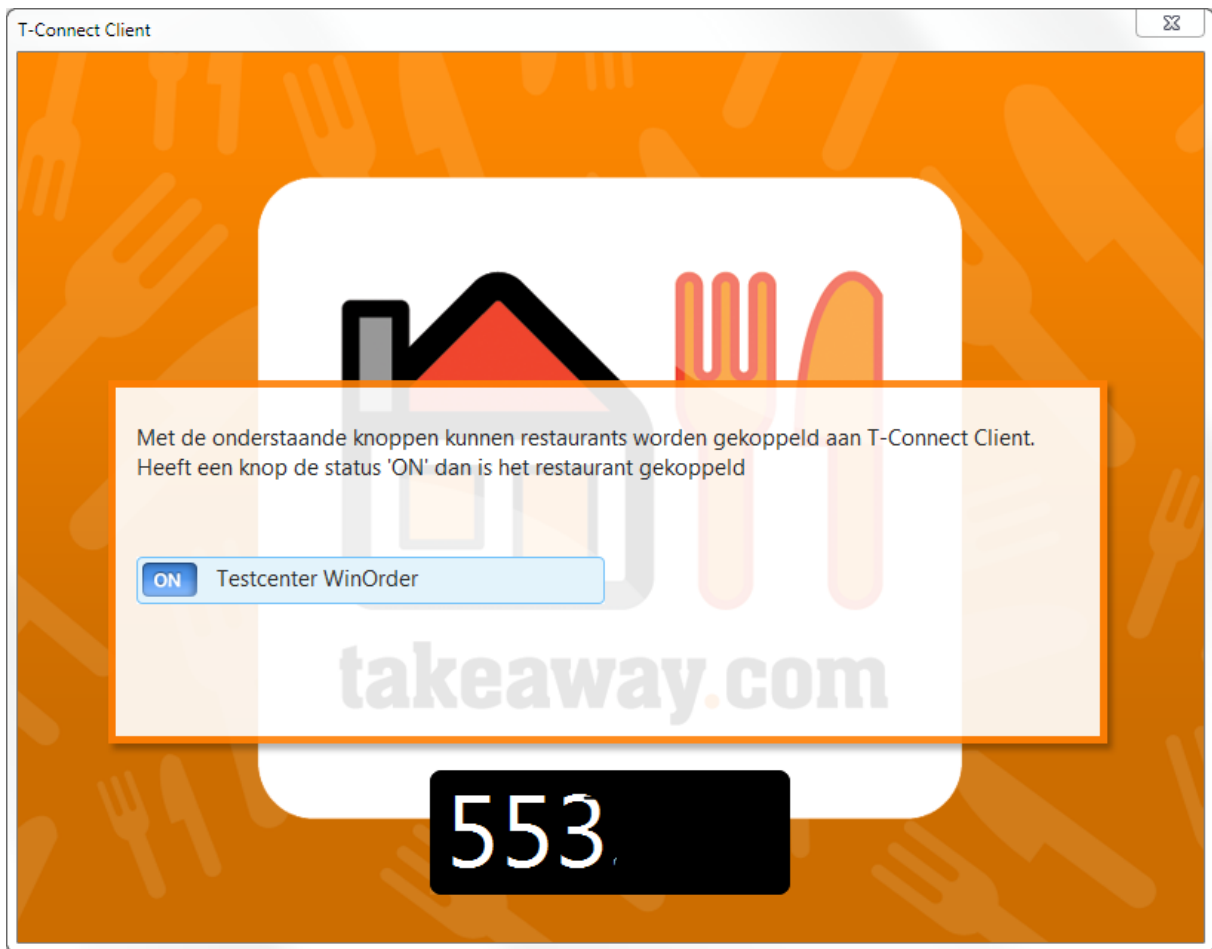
T-Connect Client

Met de onderstaande knoppen kunnen restaurants worden gekoppeld aan T-Connect Client.
Heeft een knop de status 'ON' dan is het restaurant gekoppeld

ON Testcenter WinOrder

takeaway.com

553